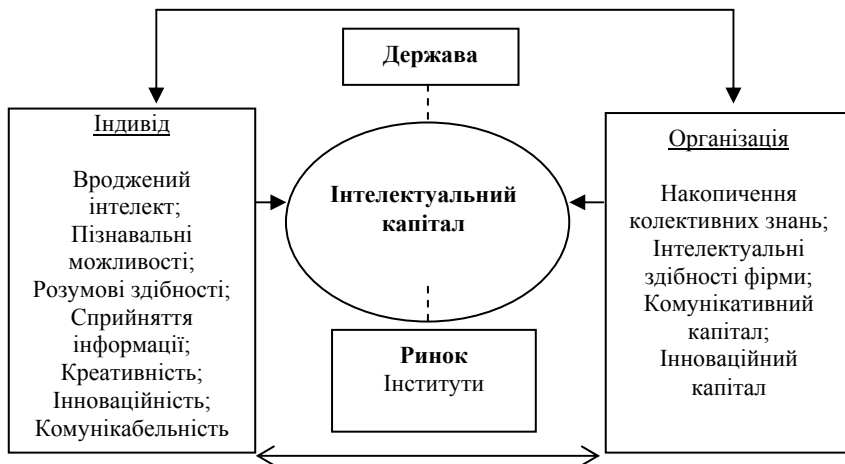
Держава

Індивід

Вроджений інтелект; Пізнавальні можливості; Розумові здібності; Сприйняття інформації; Креативність; Інноваційність; Комунікабельність

Інтелектуальний капітал

Організація

Накопичення колективних знань; Інтелектуальні здібності фірми; Комунікативний капітал; Інноваційний капітал

Ринок
Інститути